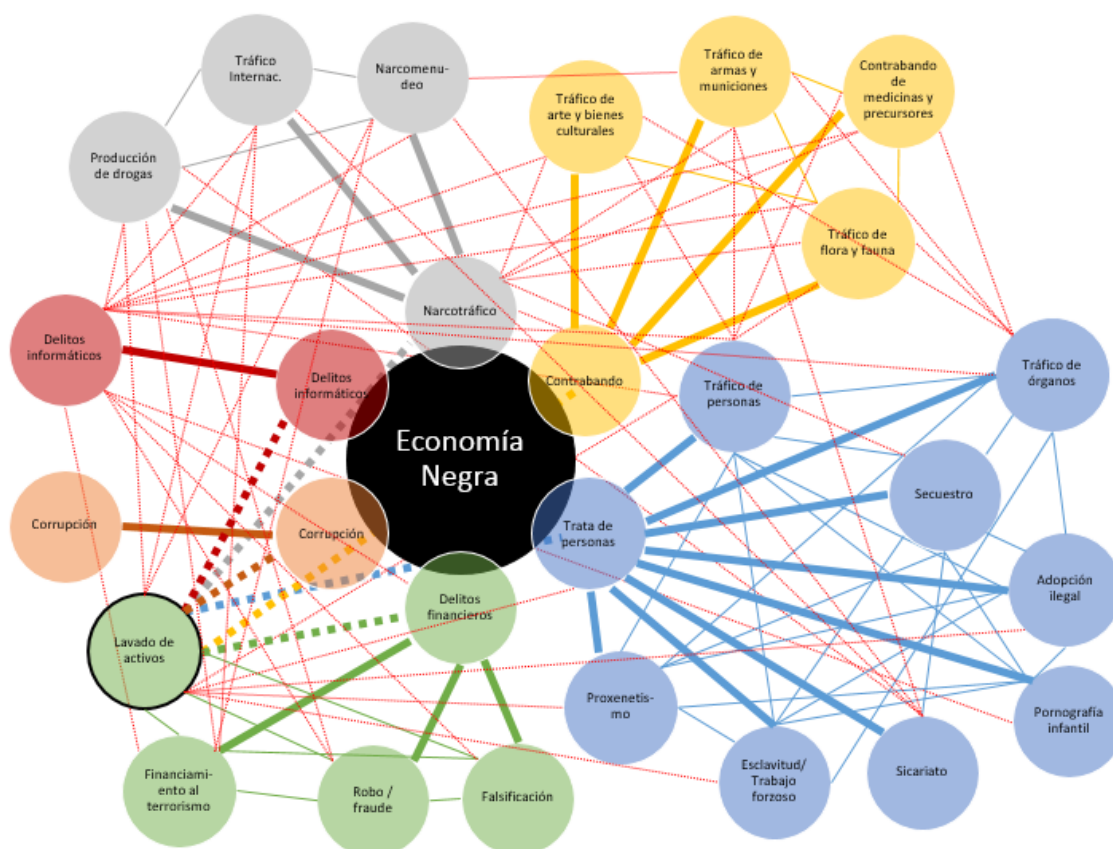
Tráfico Internac.

Narcomenudeo

Producción de drogas

Tráfico de arte y bienes culturales

Tráfico de armas y municiones

Contrabando de medicinas y precursores

Tráfico de flora y fauna

Narcotráfico

Delitos informáticos

Delitos informáticos

Contrabando

Tráfico de personas

Tráfico de órganos

Economía Negra

Corrupción

Corrupción

Secuestro

Trata de personas

Adopción ilegal

Delitos financieros

Lavado de activos

Proxenetismo

Pornografía infantil

Financiamiento al terrorismo

Robo / fraude

Falsificación

Esclavitud/ Trabajo forzoso

Sicariato